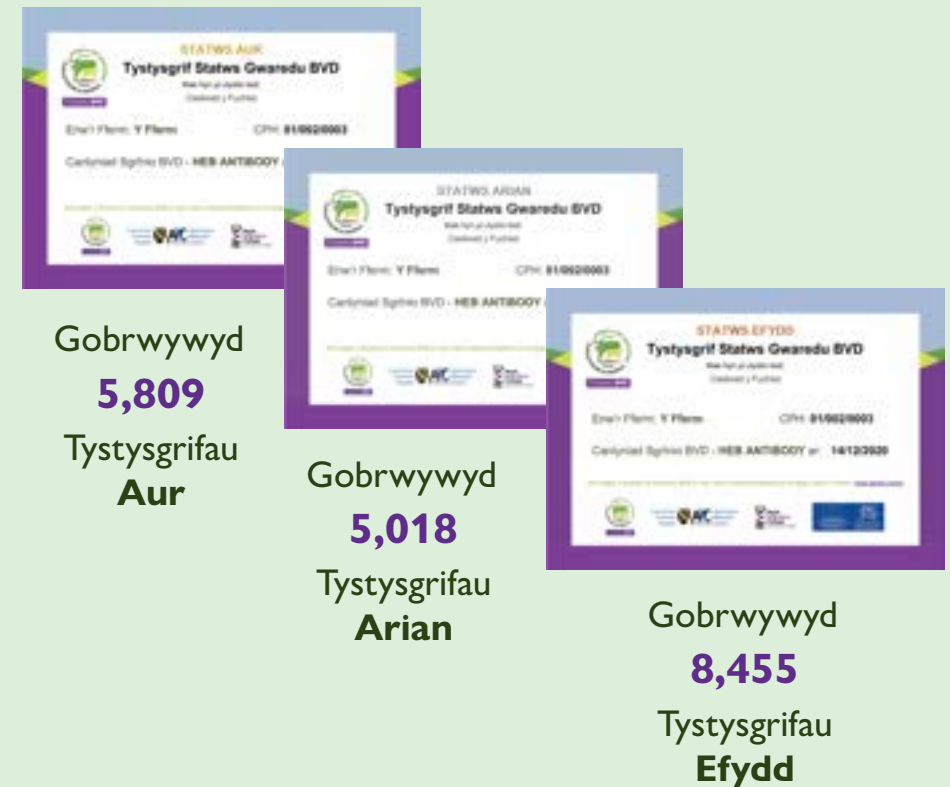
STATWS AUR
Tystysgrif Statws Gwaredu BVD
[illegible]
Enw'r Fferm: Y Fferm
CPH: 01/002/0003
Canlyniad Sgrinio BVD - HEB ANTIBODY

Gobrwywyd
5,809
Tystysgrifau
Aur

STATWS ARIAN
Tystysgrif Statws Gwaredu BVD
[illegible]
Enw'r Fferm: Y Fferm
CPH: 01/002/0003
Canlyniad Sgrinio BVD - HEB ANTIBODY

Gobrwywyd
5,018
Tystysgrifau
Arian

STATWS EFYDD
Tystysgrif Statws Gwaredu BVD
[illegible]
Enw'r Fferm: Y Fferm
CPH: 01/002/0003
Canlyniad Sgrinio BVD - HEB ANTIBODY ar 14/12/2020

Gobrwywyd
8,455
Tystysgrifau
Efydd